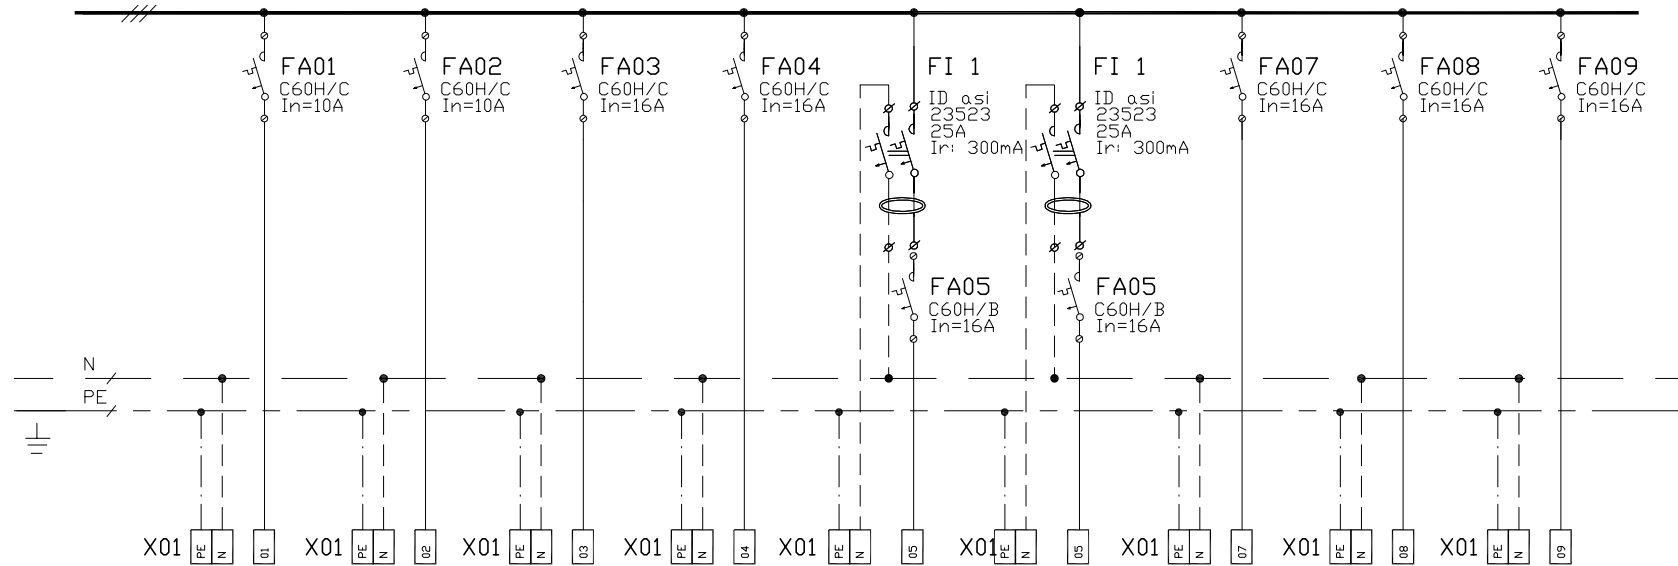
FA01
C60H/C
In=10A

FA02
C60H/C
In=10A

FA03
C60H/C
In=16A

FA04
C60H/C
In=16A

FI 1
ID asi
23523
25A
Ir: 300mA

FA05
C60H/B
In=16A

FI 1
ID asi
23523
25A
Ir: 300mA

FA05
C60H/B
In=16A

FA07
C60H/C
In=16A

FA08
C60H/C
In=16A

FA09
C60H/C
In=16A

N
PE

X01 PE N 01
X01 PE N 02
X01 PE N 03
X01 PE N 04
X01 PE N 05
X01 PE N 05
X01 PE N 07
X01 PE N 08
X01 PE N 09